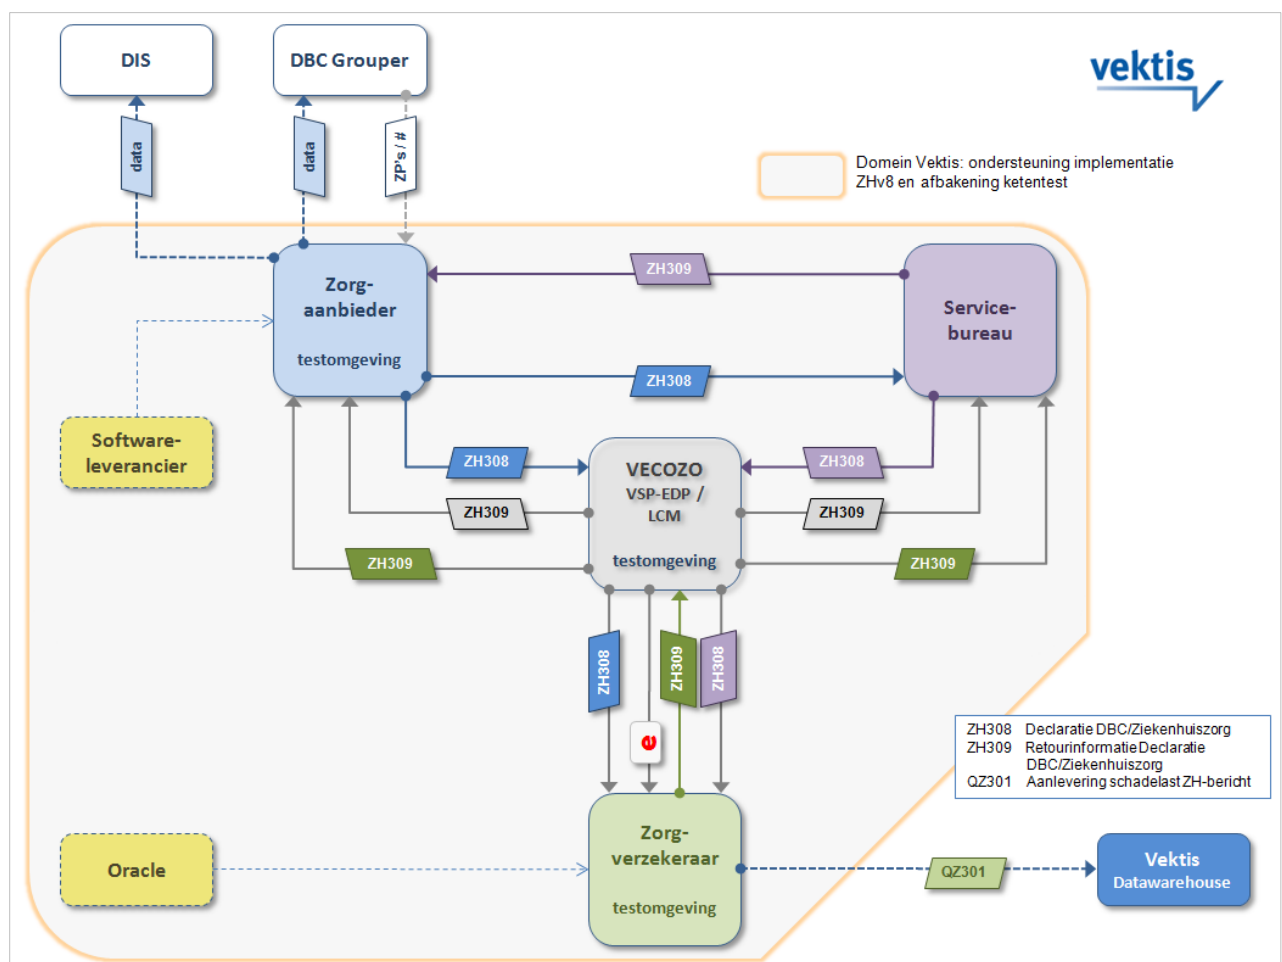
DIS

DBC Grouper

vektis

data

data

ZP's / #

Domein Vektis: ondersteuning implementatie ZHv8 en afbakening ketentest

Zorg-aanbieder

testomgeving

ZH309

Service-bureau

ZH308

Software-leverancier

ZH308

VECOZO
VSP-EDP / LCM

testomgeving

ZH308

ZH309

ZH309

ZH309

ZH309

ZH308

ZH309

ZH308

ZH308 Declaratie DBC/Ziekenhuiszorg
ZH309 Retourinformatie Declaratie DBC/Ziekenhuiszorg
QZ301 Aanlevering schadelast ZH-bericht

Oracle

Zorg-verzekeraar

testomgeving

QZ301

Vektis
Datawarehouse